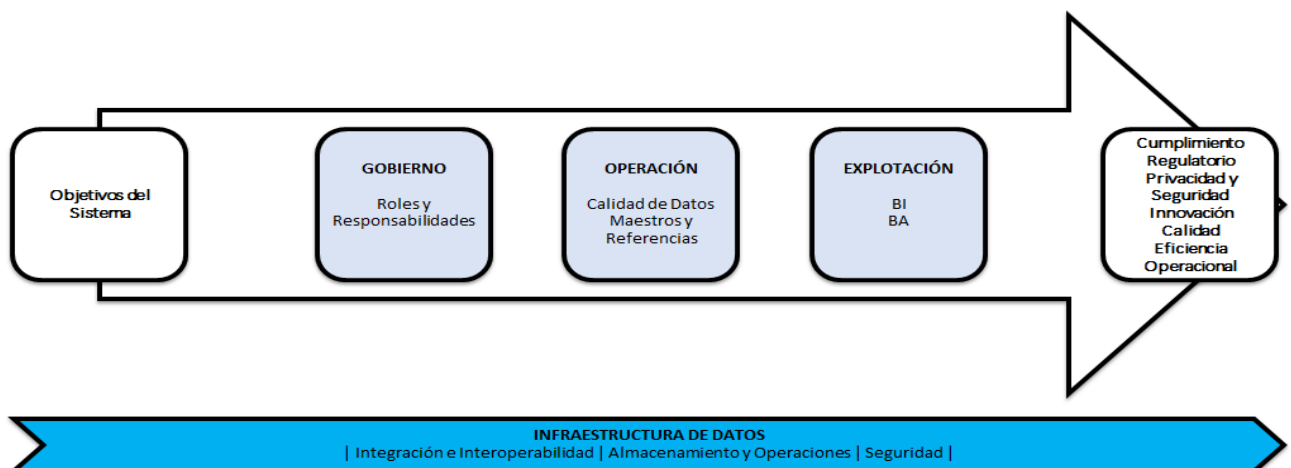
Objetivos del Sistema

GOBIERNO

Roles y Responsabilidades

OPERACIÓN

Calidad de Datos Maestros y Referencias

EXPLOTACIÓN

BI
BA

Cumplimiento Regulatorio
Privacidad y Seguridad
Innovación
Calidad
Eficiencia Operacional

INFRAESTRUCTURA DE DATOS
| Integración e Interoperabilidad | Almacenamiento y Operaciones | Seguridad |